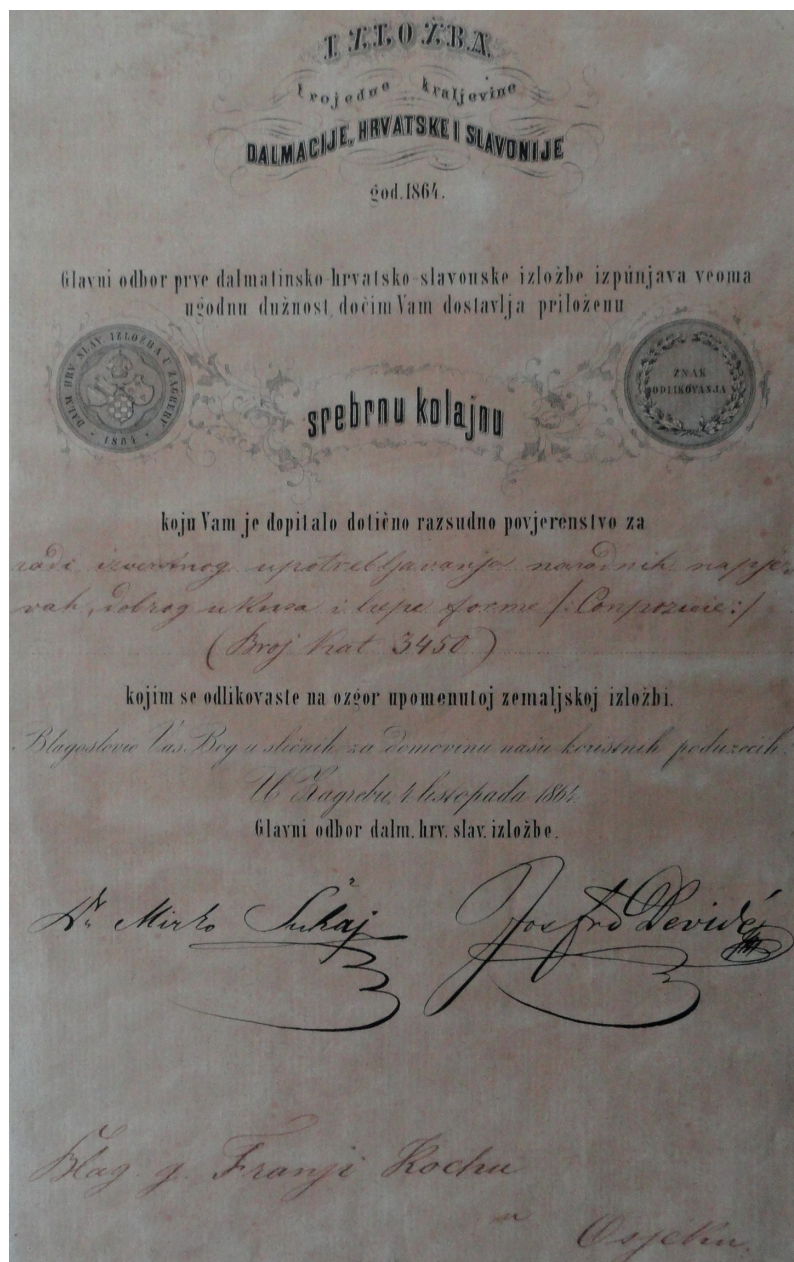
IZLOŽBA
trojedne kraljevine
DALMACIJE, HRVATSKE I SLAVONIJE
god. 1864.

Glavni odbor prve dalmatinsko-hrvatsko-slavonske izložbe izpunjava veoma ugodnu dužnost, dočim Vam dostavlja priloženu

DALM. HRV. SLAV. IZLOŽBA U ZAGREBU 1864

ZNAK ODLIKOVANJA

srebrnu kolajnu

koju Vam je dopitalo dotično razsudno povjerenstvo za

radi izvrstnog upotrebljavanja narodnih nazovah, dobrog ukusa i lepe forme (: Conprezie :)
(Broj kat. 3450)

kojim se odlikovaste na ozgor upomenutoj zemaljskoj izložbi.

Blagoslovio Vas Bog u sličnih za domovinu našu koristnih poduzecih.
U Zagrebu, 1 listopada 1864.
Glavni odbor dalm. hrv. slav. izložbe.

Dr. Mirko Šuhaj    Josip Dr. Dević

Blag. g. Franji Kochu
u
Osjeku